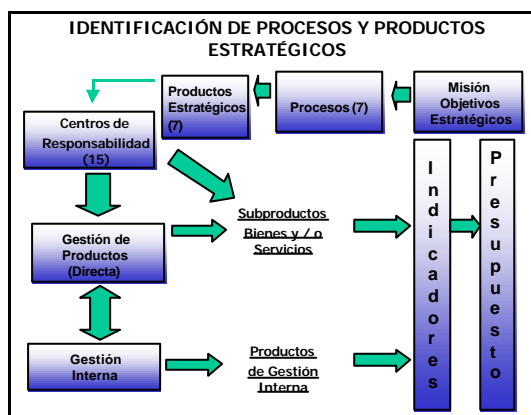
IDENTIFICACIÓN DE PROCESOS Y PRODUCTOS ESTRATÉGICOS

Misión Objetivos Estratégicos

Procesos (7)

Productos Estratégicos (7)

Centros de Responsabilidad (15)

Gestión de Productos (Directa)

Gestión Interna

Subproductos Bienes y / o Servicios

Productos de Gestión Interna

Indicadores

Presupuesto